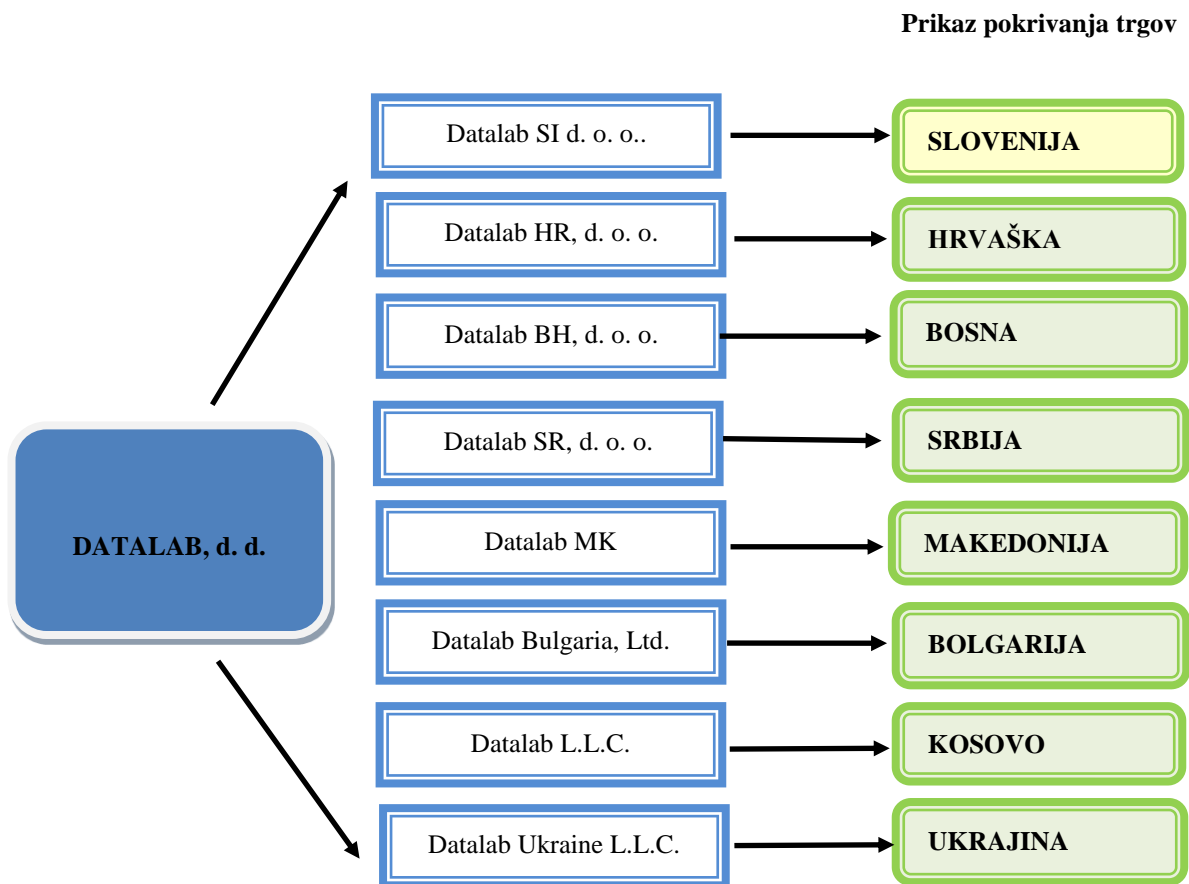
Prikaz pokrivanja trgov

Datalab SI d. o. o..
SLOVENIJA

Datalab HR, d. o. o.
HRVAŠKA

Datalab BH, d. o. o.
BOSNA

DATALAB, d. d.

Datalab SR, d. o. o.
SRBIJA

Datalab MK
MAKEDONIJA

Datalab Bulgaria, Ltd.
BOLGARIJA

Datalab L.L.C.
KOSOVO

Datalab Ukraine L.L.C.
UKRAJINA